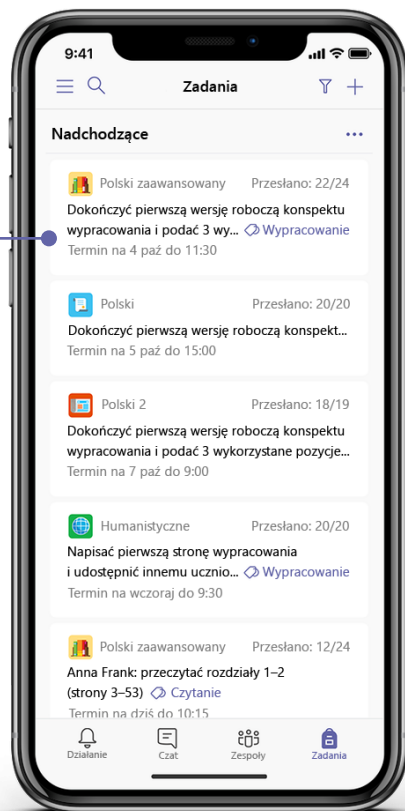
9:41

Zadania

Nadchodzące

Polski zaawansowany
Przesłano: 22/24
Dokończyć pierwszą wersję roboczą konspektu wypracowania i podać 3 wy... Wypracowanie
Termin na 4 paź do 11:30

Polski
Przesłano: 20/20
Dokończyć pierwszą wersję roboczą konspekt...
Termin na 5 paź do 15:00

Polski 2
Przesłano: 18/19
Dokończyć pierwszą wersję roboczą konspektu wypracowania i podać 3 wykorzystane pozycje...
Termin na 7 paź do 9:00

Humanistyczne
Przesłano: 20/20
Napisać pierwszą stronę wypracowania i udostępnić innemu ucznio... Wypracowanie
Termin na wczoraj do 9:30

Polski zaawansowany
Przesłano: 12/24
Anna Frank: przeczytać rozdziały 1–2 (strony 3–53) Czytanie
Termin na dziś do 10:15

Działanie
Czat
Zespoły
Zadania